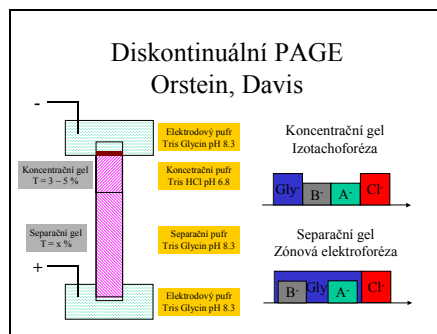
Diskontinuální PAGE
Orstein, Davis

-

Elektrodový pufr
Tris Glycin pH 8.3

Koncentrační gel
T = 3 – 5 %

Koncetrační pufr
Tris HCl pH 6.8

Separační gel
T = x %

Separační pufr
Tris Glycin pH 8.3

+

Elektrodový pufr
Tris Glycin pH 8.3

Koncentrační gel
Izotachoforéza

Gly⁻ B⁻ A⁻ Cl⁻

Separační gel
Zónová elektroforéza

B⁻ Gly⁻ A⁻ Cl⁻